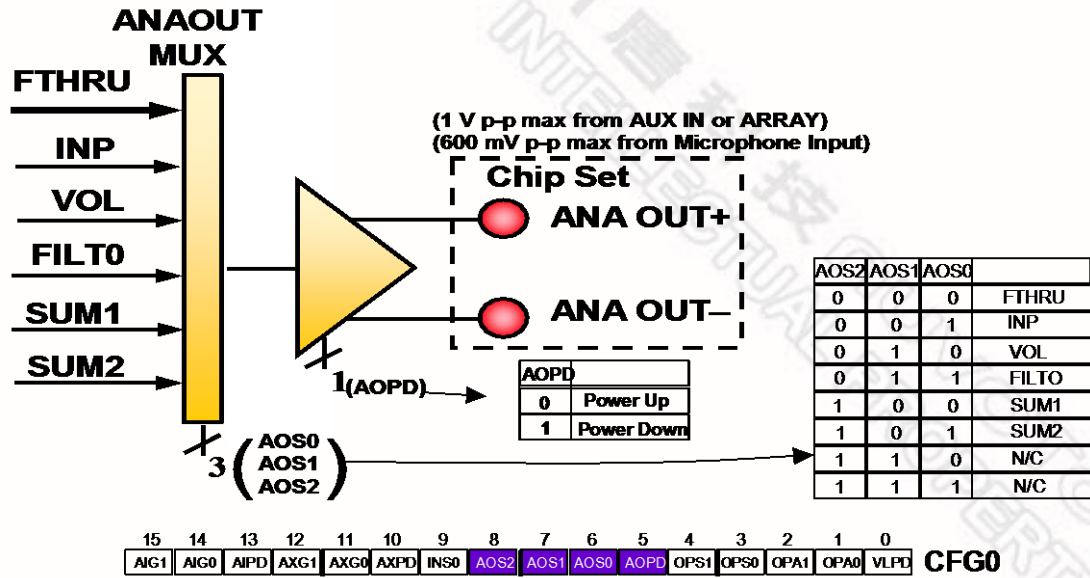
ANAOUT MUX

FTHRU

INP

VOL

FILT0

SUM1

SUM2

(1 V p-p max from AUX IN or ARRAY)
(600 mV p-p max from Microphone Input)

Chip Set

ANA OUT+

ANA OUT–

1(AOPD)

| AOPD | |
|---|---|
| 0 | Power Up |
| 1 | Power Down |

3 ( AOS0 AOS1 AOS2 )

| AOS2 | AOS1 | AOS0 | |
|---|---|---|---|
| 0 | 0 | 0 | FTHRU |
| 0 | 0 | 1 | INP |
| 0 | 1 | 0 | VOL |
| 0 | 1 | 1 | FILTO |
| 1 | 0 | 0 | SUM1 |
| 1 | 0 | 1 | SUM2 |
| 1 | 1 | 0 | N/C |
| 1 | 1 | 1 | N/C |

| 15 | 14 | 13 | 12 | 11 | 10 | 9 | 8 | 7 | 6 | 5 | 4 | 3 | 2 | 1 | 0 |
|---|---|---|---|---|---|---|---|---|---|---|---|---|---|---|---|
| AIG1 | AIG0 | AIPD | AXG1 | AXG0 | AXPD | INS0 | AOS2 | AOS1 | AOS0 | AOPD | OPS1 | OPS0 | OPA1 | OPA0 | VLPD |

CFG0